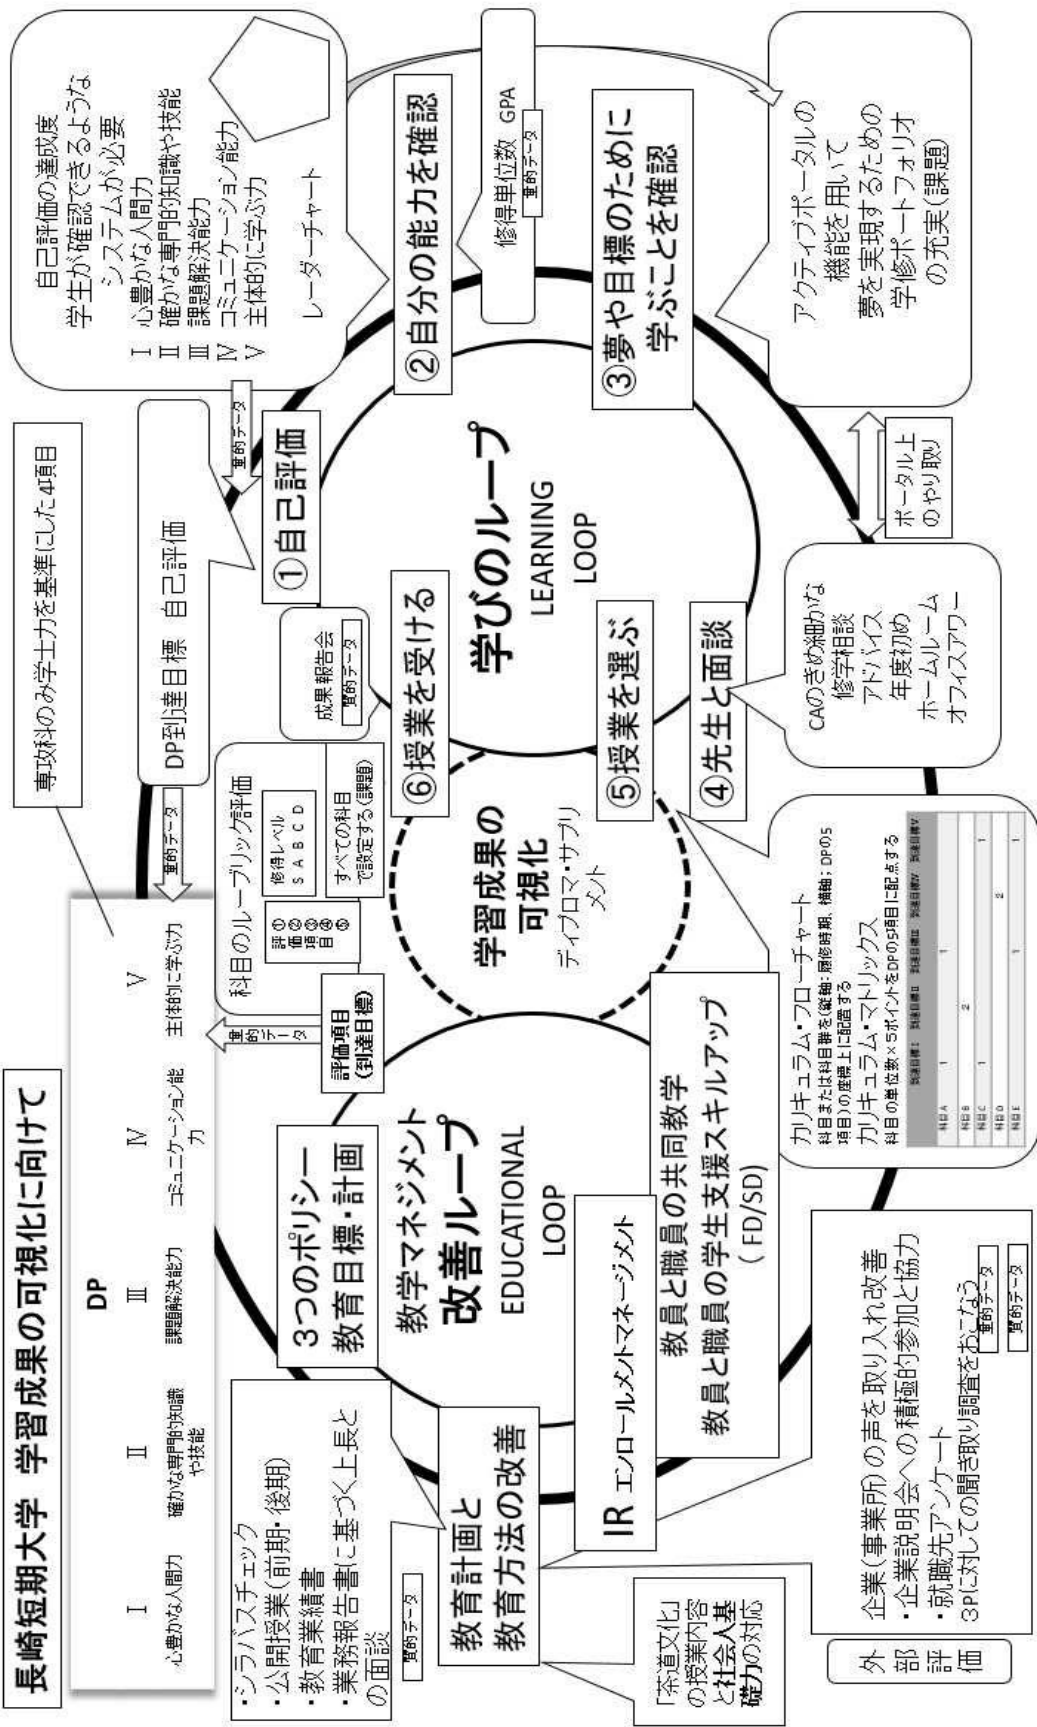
長崎短期大学　学習成果の可視化に向けて

専攻科のみ学士力を基準にした4項目

DP
Ⅰ 心豊かな人間力
Ⅱ 確かな専門的知識や技能
Ⅲ 課題解決能力
Ⅳ コミュニケーション能力
Ⅴ 主体的に学ぶ力

量的データ

DP到達目標　自己評価

量的データ

自己評価の達成度
学生が確認できるような
システムが必要
Ⅰ 心豊かな人間力
Ⅱ 確かな専門的知識や技能
Ⅲ 課題解決能力
Ⅳ コミュニケーション能力
Ⅴ 主体的に学ぶ力
レーダーチャート

修得単位数　GPA
量的データ

②自分の能力を確認

③夢や目標のために学ぶことを確認

アクティブポータルの機能を用いて
夢を実現するための
学修ポートフォリオ
の充実(課題)

ポータル上のやり取り

①自己評価

学びのループ
LEARNING LOOP

成果報告会
質的データ

⑥授業を受ける

⑤授業を選ぶ

④先生と面談

CAのきめ細かな
修学相談
アドバイス
年度初め
ホームルーム
オフィスアワー

科目のルーブリック評価
評価項目①②③④⑤
修得レベル S A B C D
すべての科目で設定する(課題)

量的データ

評価項目(到達目標)

学習成果の可視化
ディプロマ・サプリメント

カリキュラム・フローチャート
科目または科目群を(縦軸:履修時期, 横軸:DPの5項目)の座標上に配置する
カリキュラム・マトリックス
科目の単位数×5ポイントをDPの5項目に配点する

| | 到達目標Ⅰ | 到達目標Ⅱ | 到達目標Ⅲ | 到達目標Ⅳ | 到達目標Ⅴ |
|---|---|---|---|---|---|
| 科目A | 1 | | 1 | | |
| 科目B | | 2 | | | |
| 科目C | 1 | | | | 1 |
| 科目D | | | | 2 | |
| 科目E | | | 1 | | 1 |

3つのポリシー
教育目標・計画

教学マネジメント
改善ループ
EDUCATIONAL LOOP

IR エンロールメントマネージメント

教員と職員の共同教学
教員と職員の学生支援スキルアップ
(FD/SD)

・シラバスチェック
・公開授業(前期・後期)
・教育業績書
・業務報告書に基づく上長との面談
質的データ

教育計画と
教育方法の改善

「茶道文化」の授業内容と社会人基礎力の対応

企業(事業所)の声を取り入れ改善
・企業説明会への積極的参加と協力
・就職先アンケート
3Pに対しての聞き取り調査をおこなう
量的データ
質的データ

外部評価